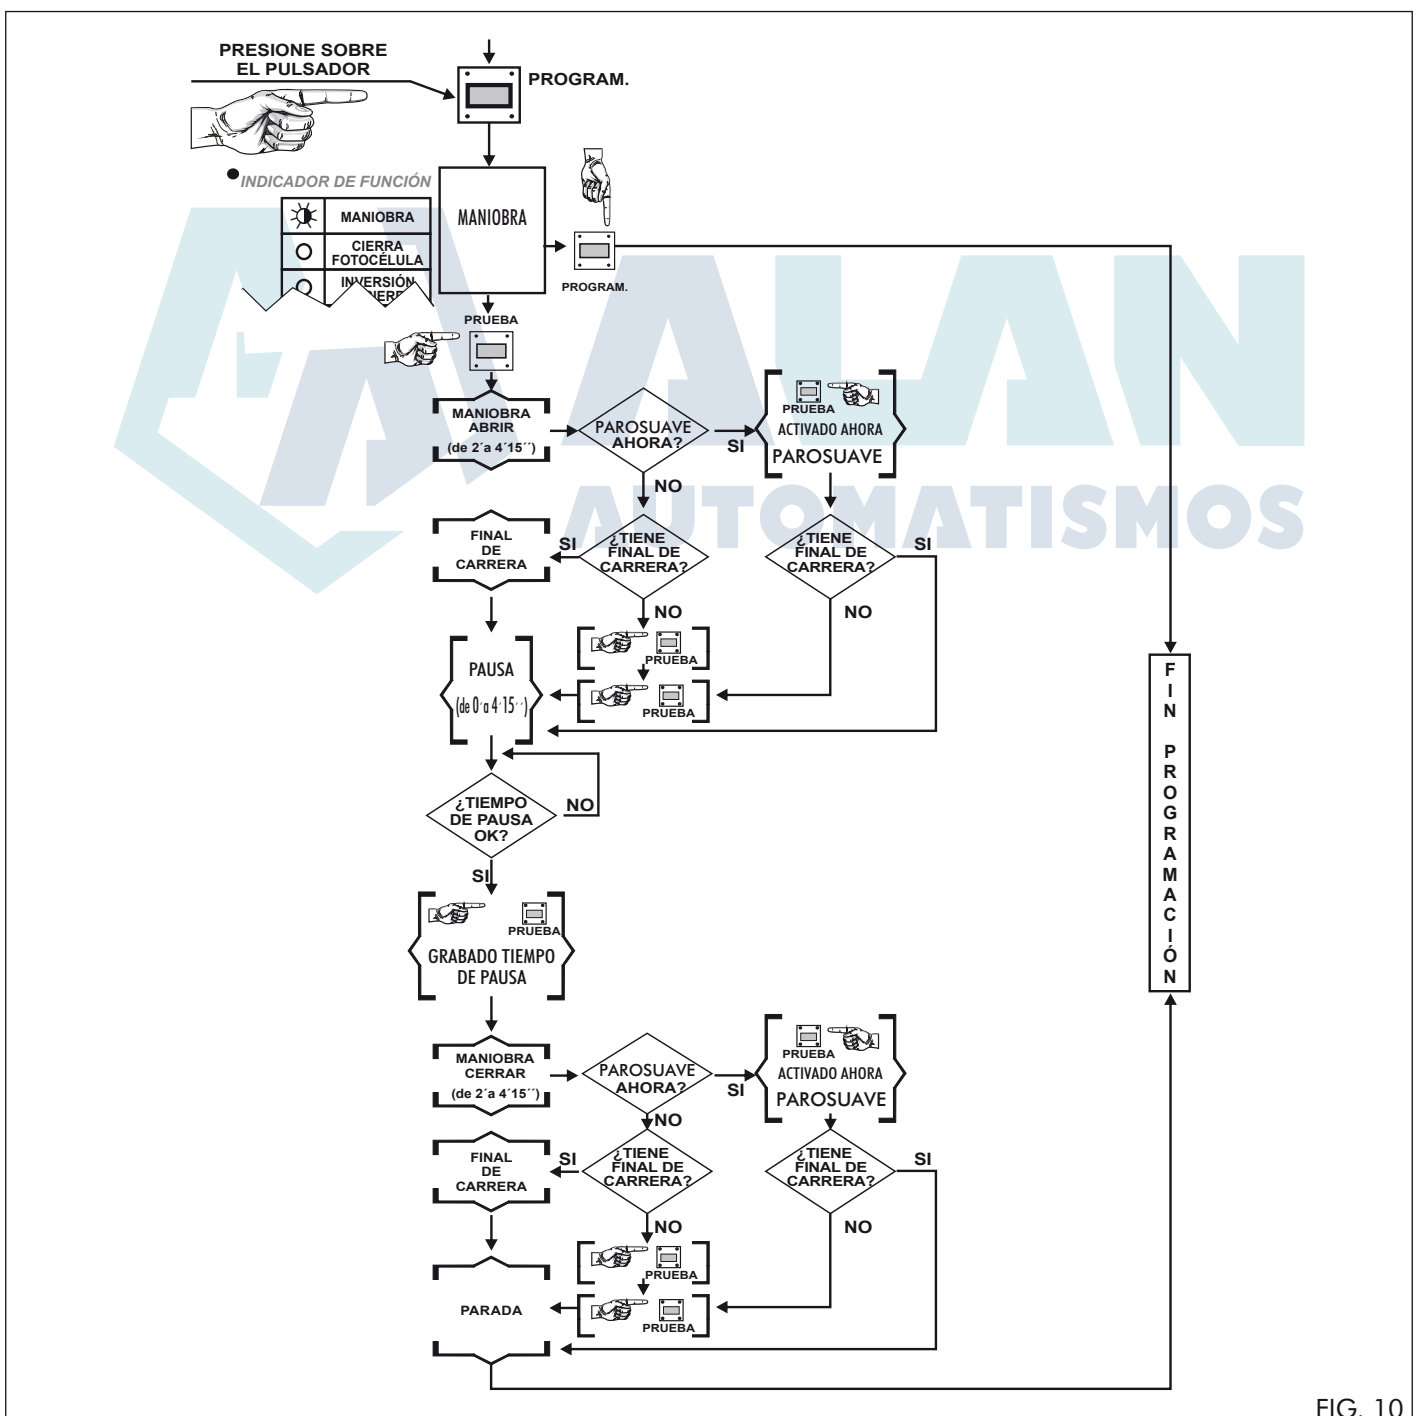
PRESIONE SOBRE EL PULSADOR

PROGRAM.

INDICADOR DE FUNCIÓN

| | |
|---|---|
| | MANIOBRA |
| | CIERRA FOTOCÉLULA |
| | INVERSIÓN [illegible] |

MANIOBRA

PROGRAM.

PRUEBA

ALAN AUTOMATISMOS

MANIOBRA ABRIR (de 2´a 4´15´´)

PAROSUAVE AHORA?

SI

PRUEBA

ACTIVADO AHORA PAROSUAVE

NO

FINAL DE CARRERA

SI

¿TIENE FINAL DE CARRERA?

¿TIENE FINAL DE CARRERA?

SI

NO

NO

PRUEBA

PAUSA (de 0´a 4´15´´)

PRUEBA

¿TIEMPO DE PAUSA OK?

NO

SI

PRUEBA

GRABADO TIEMPO DE PAUSA

MANIOBRA CERRAR (de 2´a 4´15´´)

PAROSUAVE AHORA?

SI

PRUEBA

ACTIVADO AHORA PAROSUAVE

NO

FINAL DE CARRERA

SI

¿TIENE FINAL DE CARRERA?

¿TIENE FINAL DE CARRERA?

SI

NO

NO

PRUEBA

PARADA

PRUEBA

FIN PROGRAMACIÓN

FIG. 10